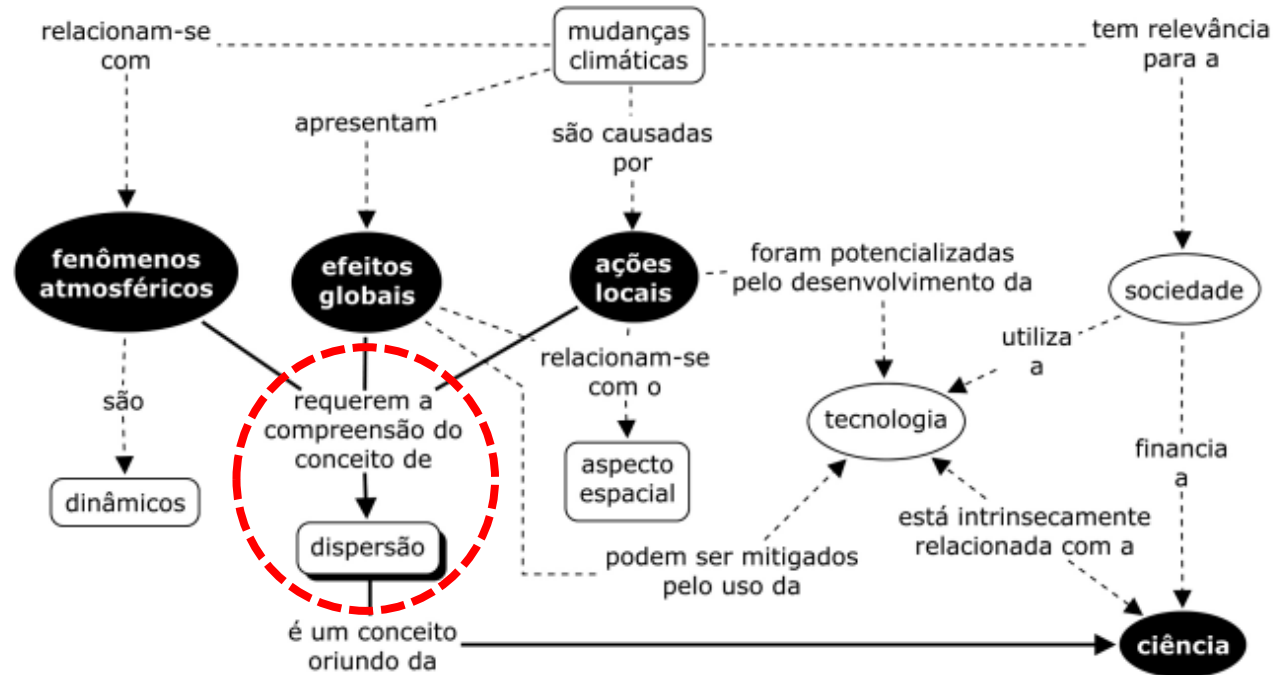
relacionam-se com

mudanças climáticas

tem relevância para a

apresentam

são causadas por

fenômenos atmosféricos

efeitos globais

ações locais

foram potencializadas pelo desenvolvimento da

sociedade

utiliza a

são

requerem a compreensão do conceito de

relacionam-se com o

tecnologia

aspecto espacial

financia a

dinâmicos

dispersão

está intrinsecamente relacionada com a

podem ser mitigados pelo uso da

é um conceito oriundo da

ciência